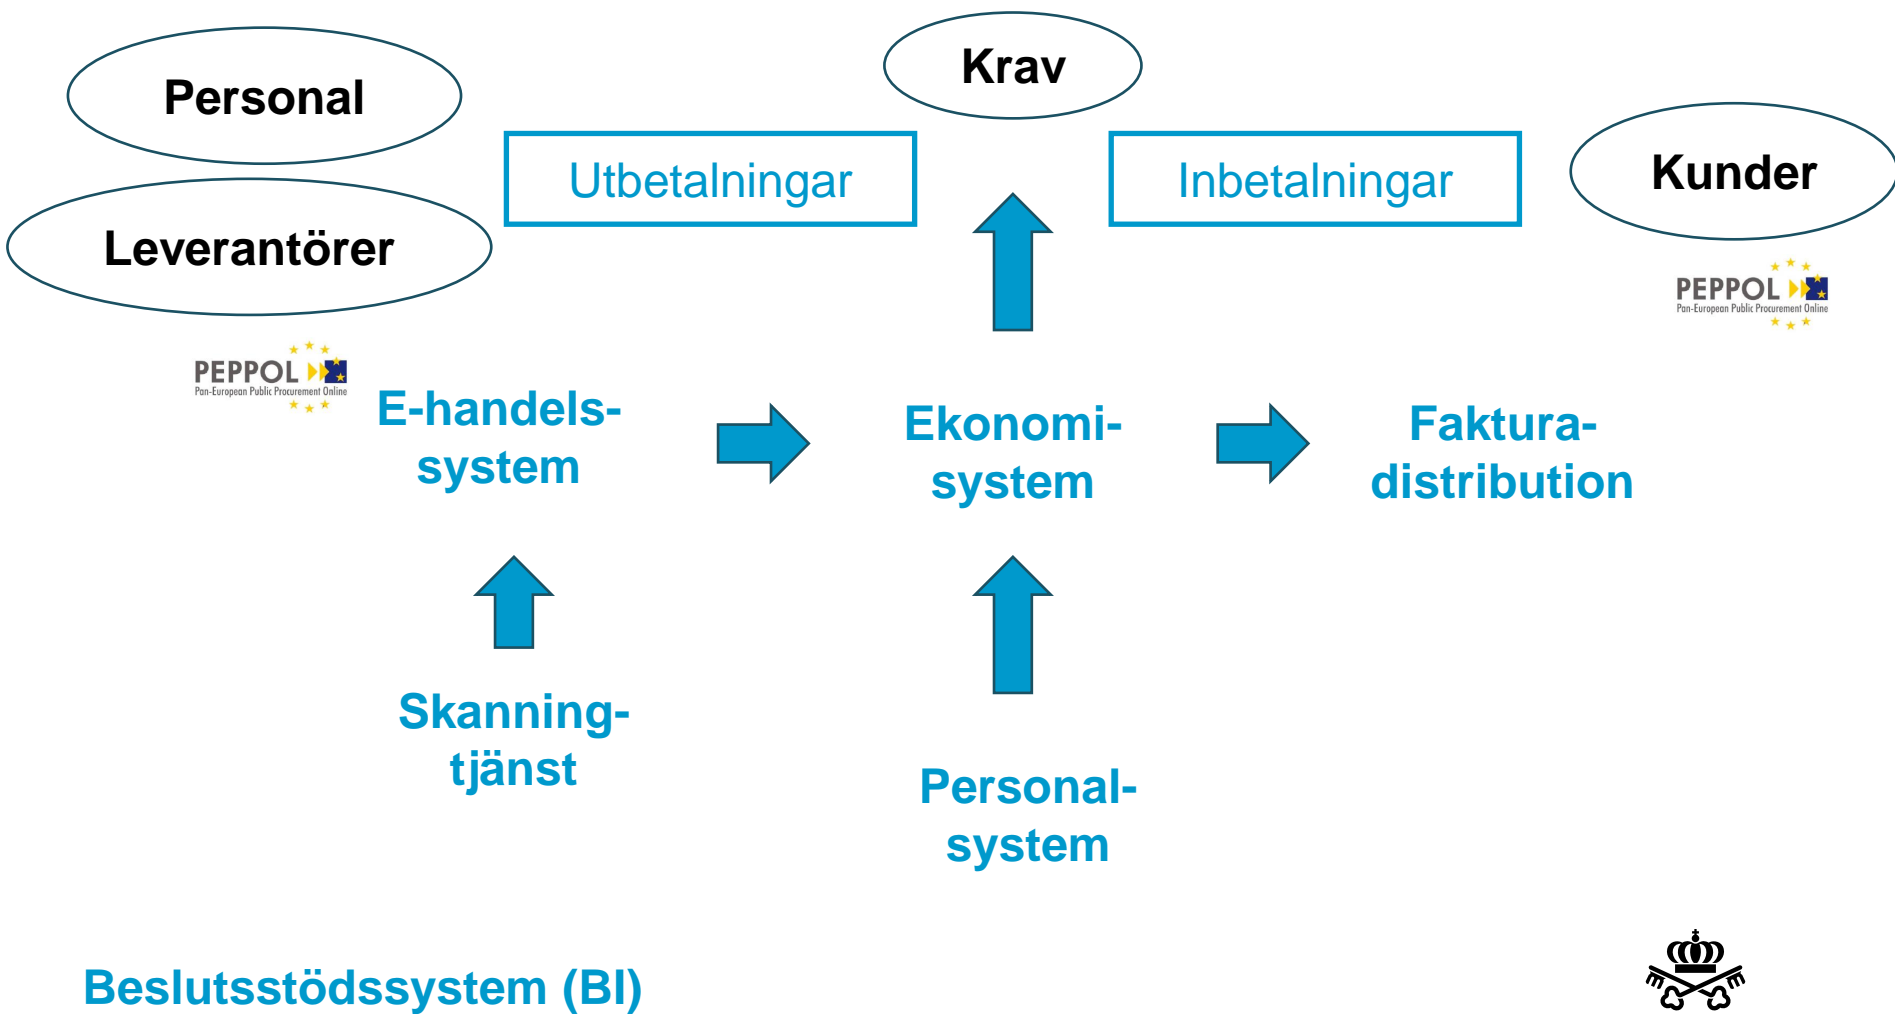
Personal

Krav

Utbetalningar

Inbetalningar

Kunder

Leverantörer

PEPPOL
Pan-European Public Procurement Online

PEPPOL
Pan-European Public Procurement Online

E-handelssystem

Ekonomisystem

Fakturadistribution

Skanningtjänst

Personalsystem

Beslutsstödssystem (BI)